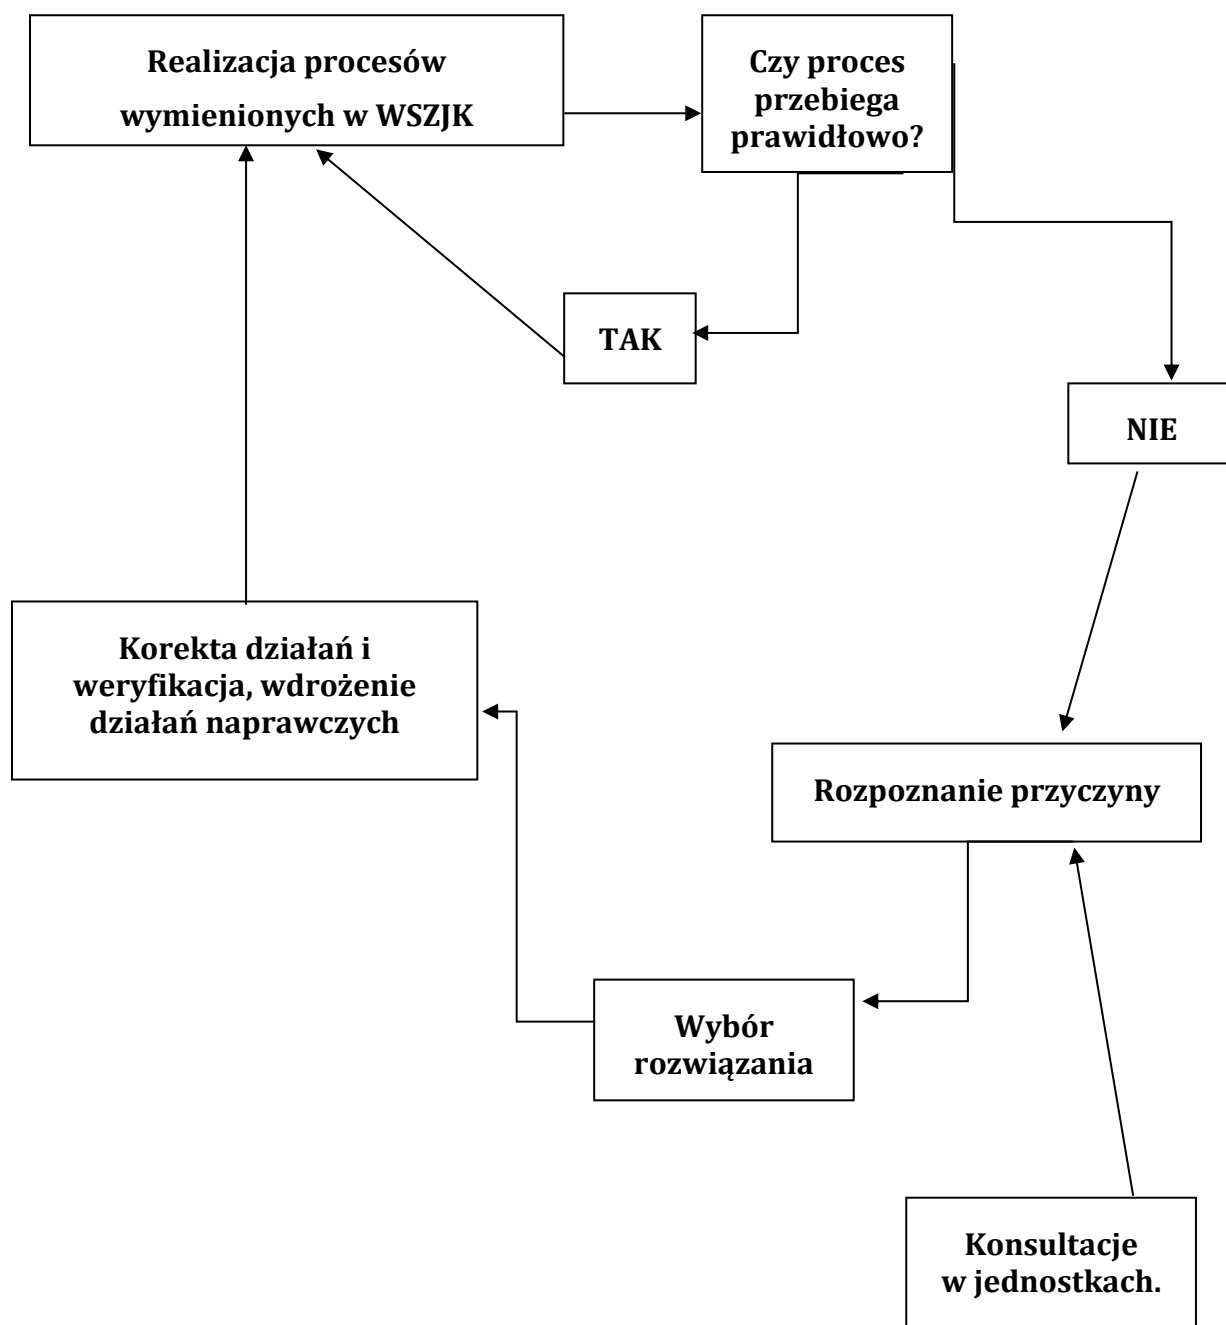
Realizacja procesów wymienionych w WSZJK

Czy proces przebiega prawidłowo?

TAK

NIE

Korekta działań i weryfikacja, wdrożenie działań naprawczych

Rozpoznanie przyczyny

Wybór rozwiązania

Konsultacje w jednostkach.